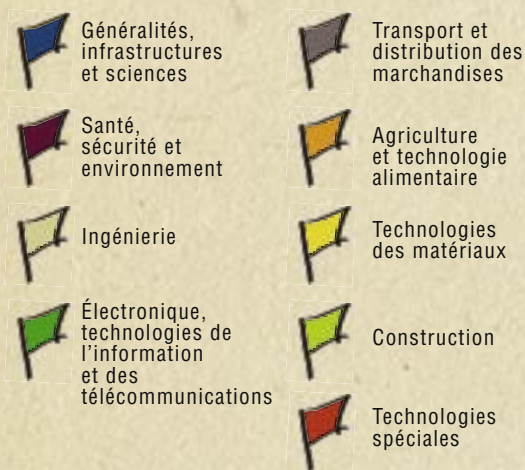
Généralités, infrastructures et sciences

Santé, sécurité et environnement

Ingénierie

Électronique, technologies de l'information et des télécommunications

Transport et distribution des marchandises

Agriculture et technologie alimentaire

Technologies des matériaux

Construction

Technologies spéciales